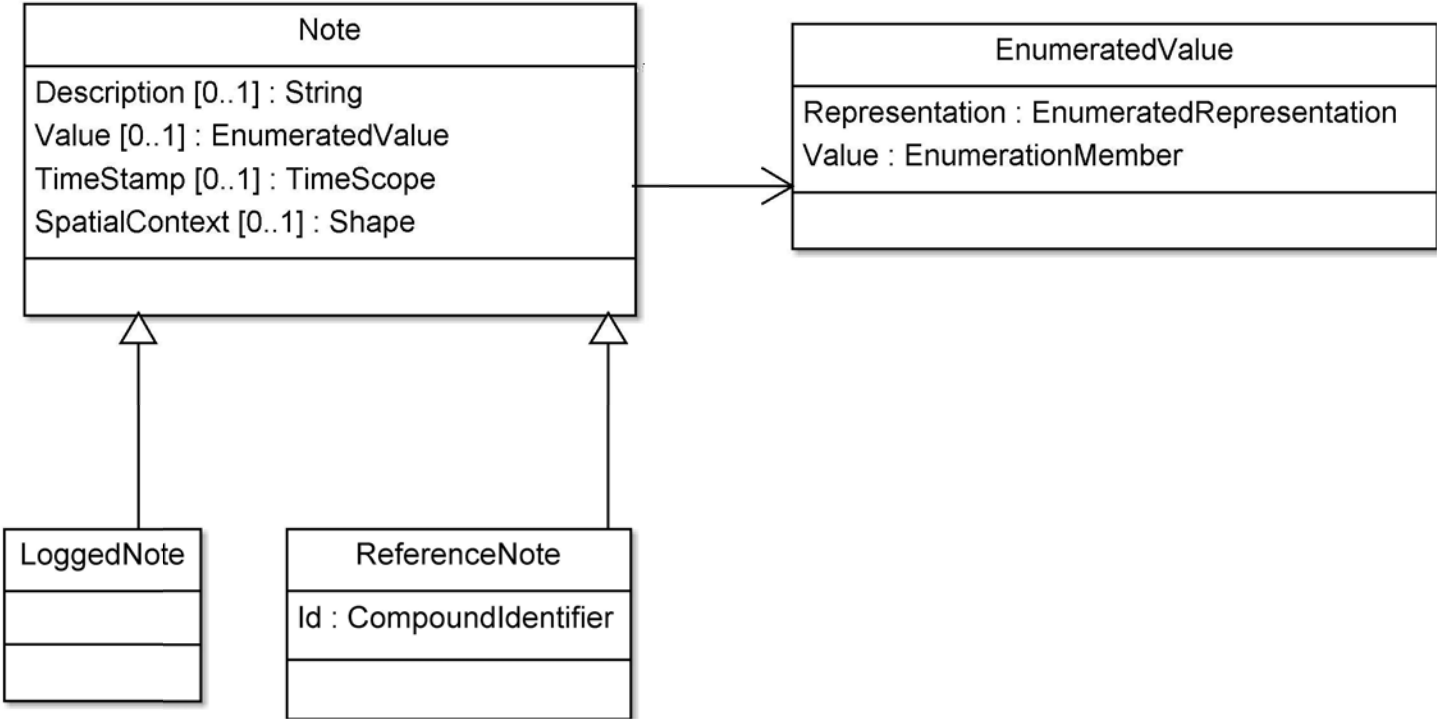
Note

Description [0..1] : String
Value [0..1] : EnumeratedValue
TimeStamp [0..1] : TimeScope
SpatialContext [0..1] : Shape

EnumeratedValue

Representation : EnumeratedRepresentation
Value : EnumerationMember

LoggedNote

ReferenceNote

Id : CompoundIdentifier